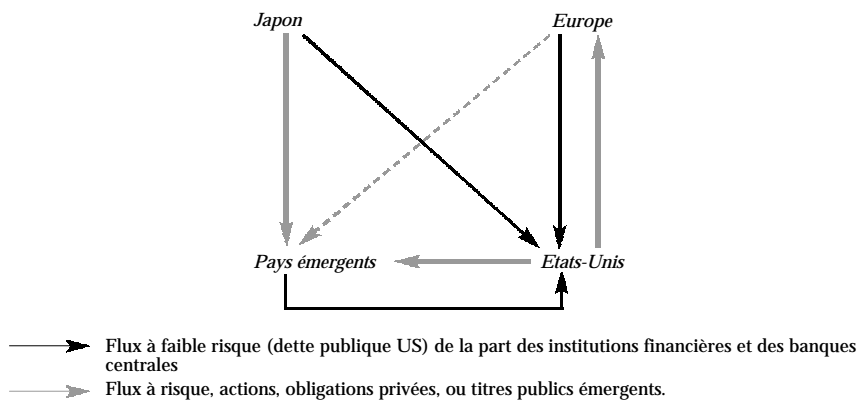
Japon

Europe

Pays émergents

Etats-Unis

Flux à faible risque (dette publique US) de la part des institutions financières et des banques centrales

Flux à risque, actions, obligations privées, ou titres publics émergents.